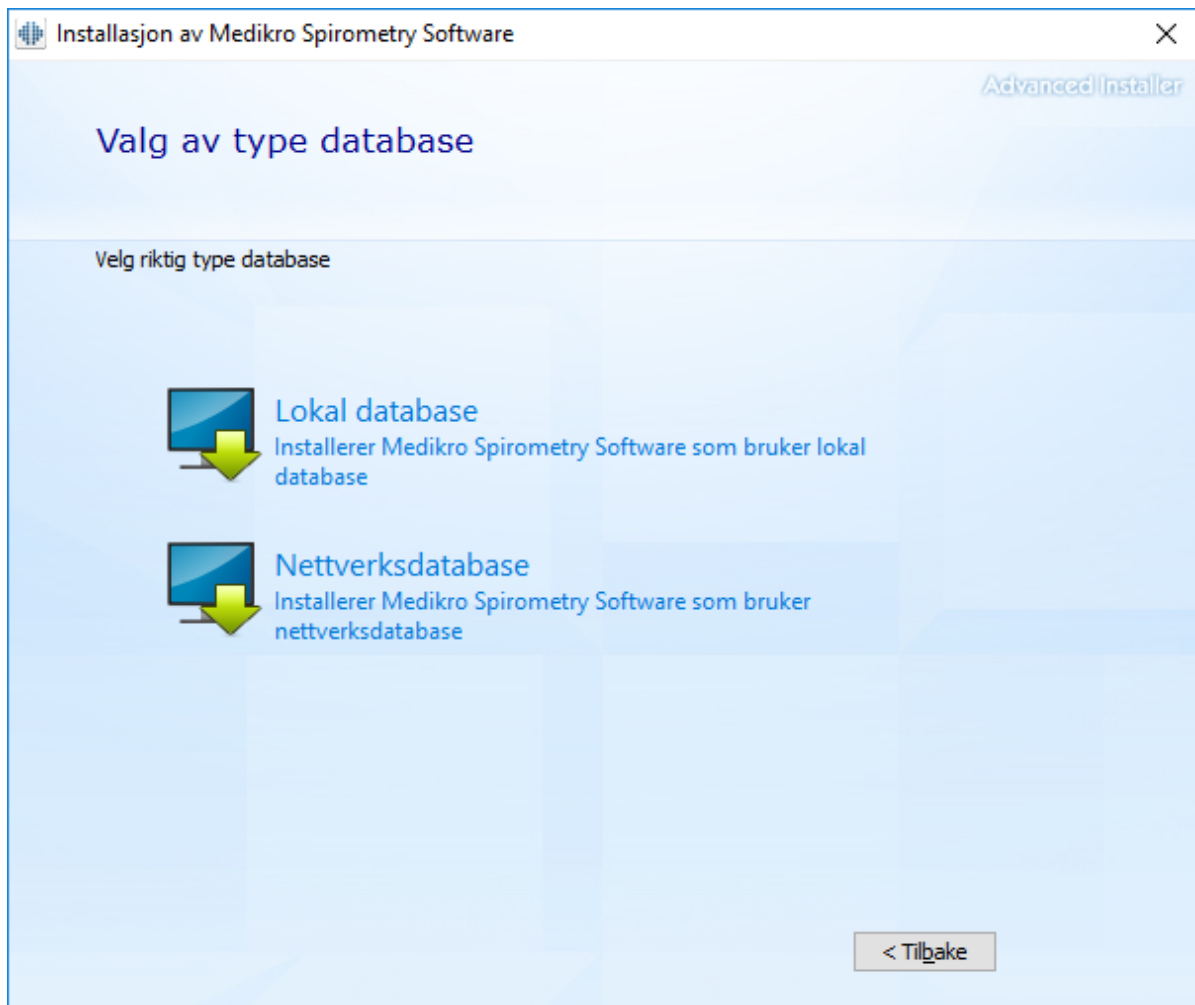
Installasjon av Medikro Spirometry Software

Advanced Installer

Valg av type database

Velg riktig type database

Lokal database
Installerer Medikro Spirometry Software som bruker lokal database

Nettverksdatabase
Installerer Medikro Spirometry Software som bruker nettverksdatabase

< Tilbake